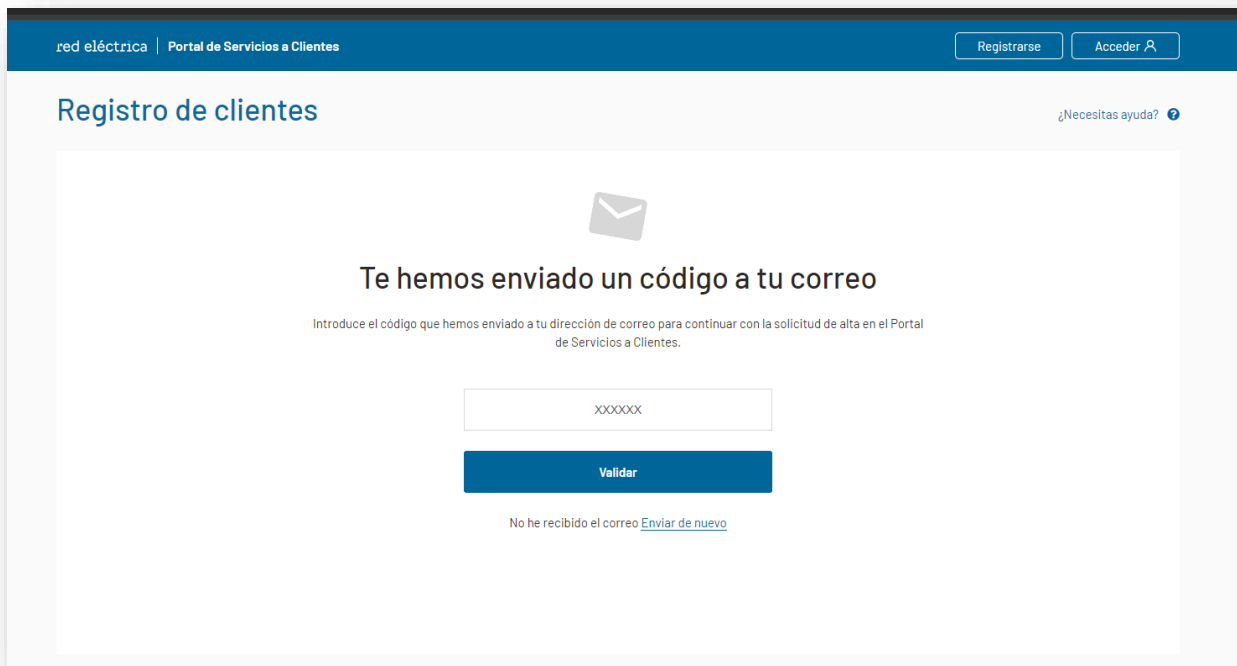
red eléctrica | Portal de Servicios a Clientes

Registrarse

Acceder

Registro de clientes

¿Necesitas ayuda?

Te hemos enviado un código a tu correo

Introduce el código que hemos enviado a tu dirección de correo para continuar con la solicitud de alta en el Portal de Servicios a Clientes.

XXXXXX

Validar

No he recibido el correo Enviar de nuevo